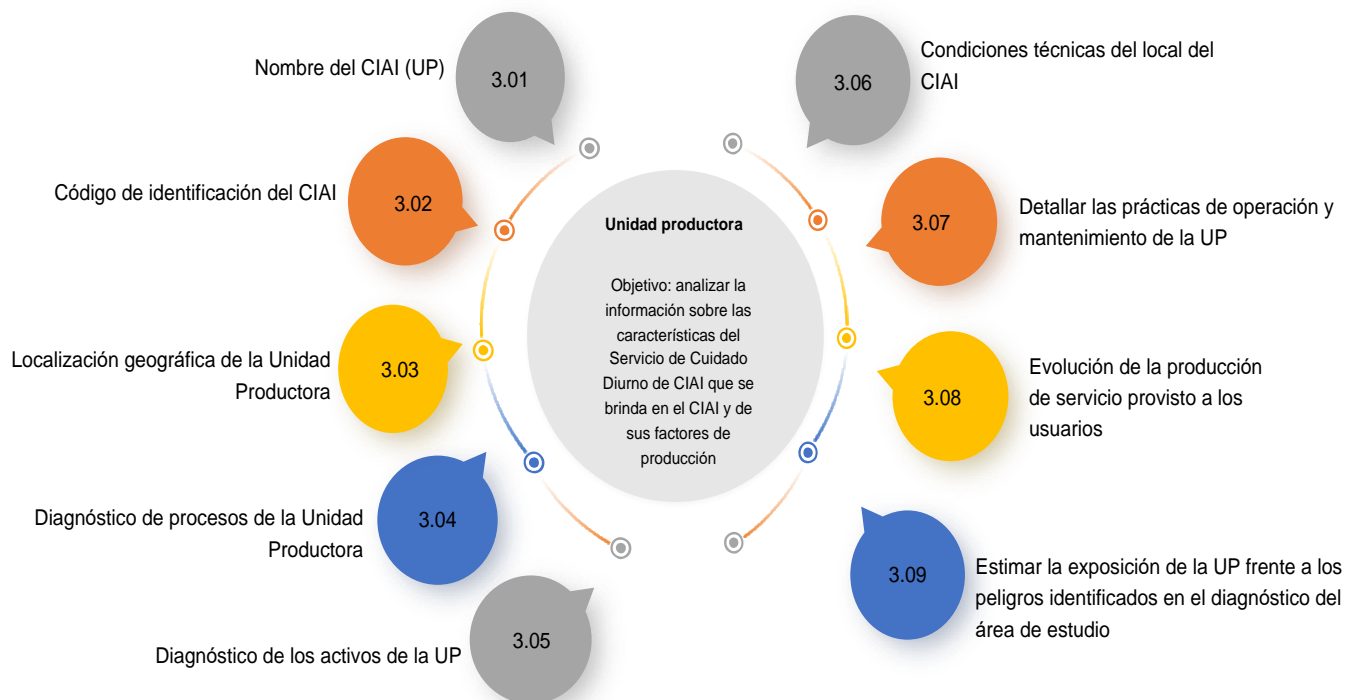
Unidad productora

Objetivo: analizar la información sobre las características del Servicio de Cuidado Diurno de CIAI que se brinda en el CIAI y de sus factores de producción

3.01
Nombre del CIAI (UP)

3.02
Código de identificación del CIAI

3.03
Localización geográfica de la Unidad Productora

3.04
Diagnóstico de procesos de la Unidad Productora

3.05
Diagnóstico de los activos de la UP

3.06
Condiciones técnicas del local del CIAI

3.07
Detallar las prácticas de operación y mantenimiento de la UP

3.08
Evolución de la producción de servicio provisto a los usuarios

3.09
Estimar la exposición de la UP frente a los peligros identificados en el diagnóstico del área de estudio